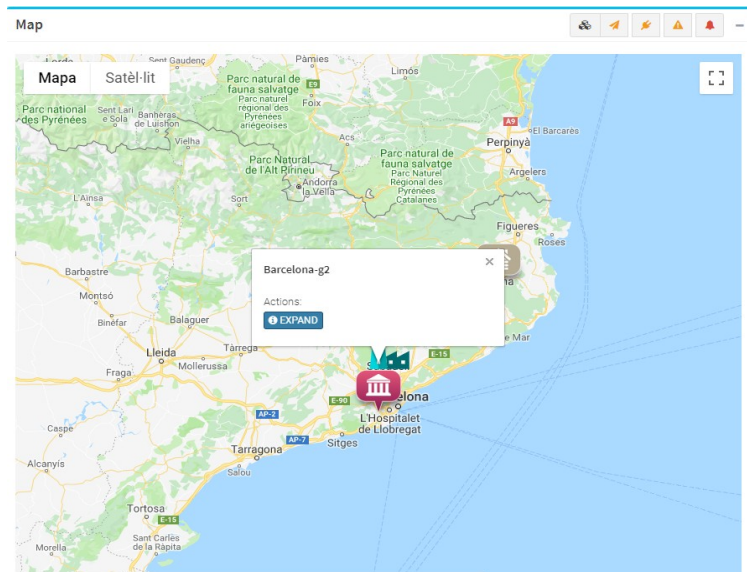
Map

Mapa Satèl·lit

Barcelona-g2

Actions:

EXPAND

Lorda
Sent Gaudenç
Pàmies
Limós
Parc natural de fauna salvatge
Parc naturel régional des Pyrénées ariégeoises
Foix
E9
A9
Parc national des Pyrénées
Sent Lari e Sola
Banhèras de Luishon
Vielha
Ax
El Barcares
Perpinyà
Parc Natural de l'Alt Pirineu
Andorra la Vella
Parc natural de fauna salvatge
Parc Naturel Régional des Pyrénées Catalanes
Argelers
L'Ainsa
Sort
Figueres
Roses
Barbastre
Montsó
Binèfar
Balaguer
Lleida
Mollerussa
Tàrrega
Fraga
E-15
de Mar
Barcelona
E-90
AP-2
L'Hospitalet de Llobregat
AP-7
Sitges
Caspe
Tarragona
Salou
Alcanyís
Tortosa
E-15
Morella
Sant Carles de la Ràpita